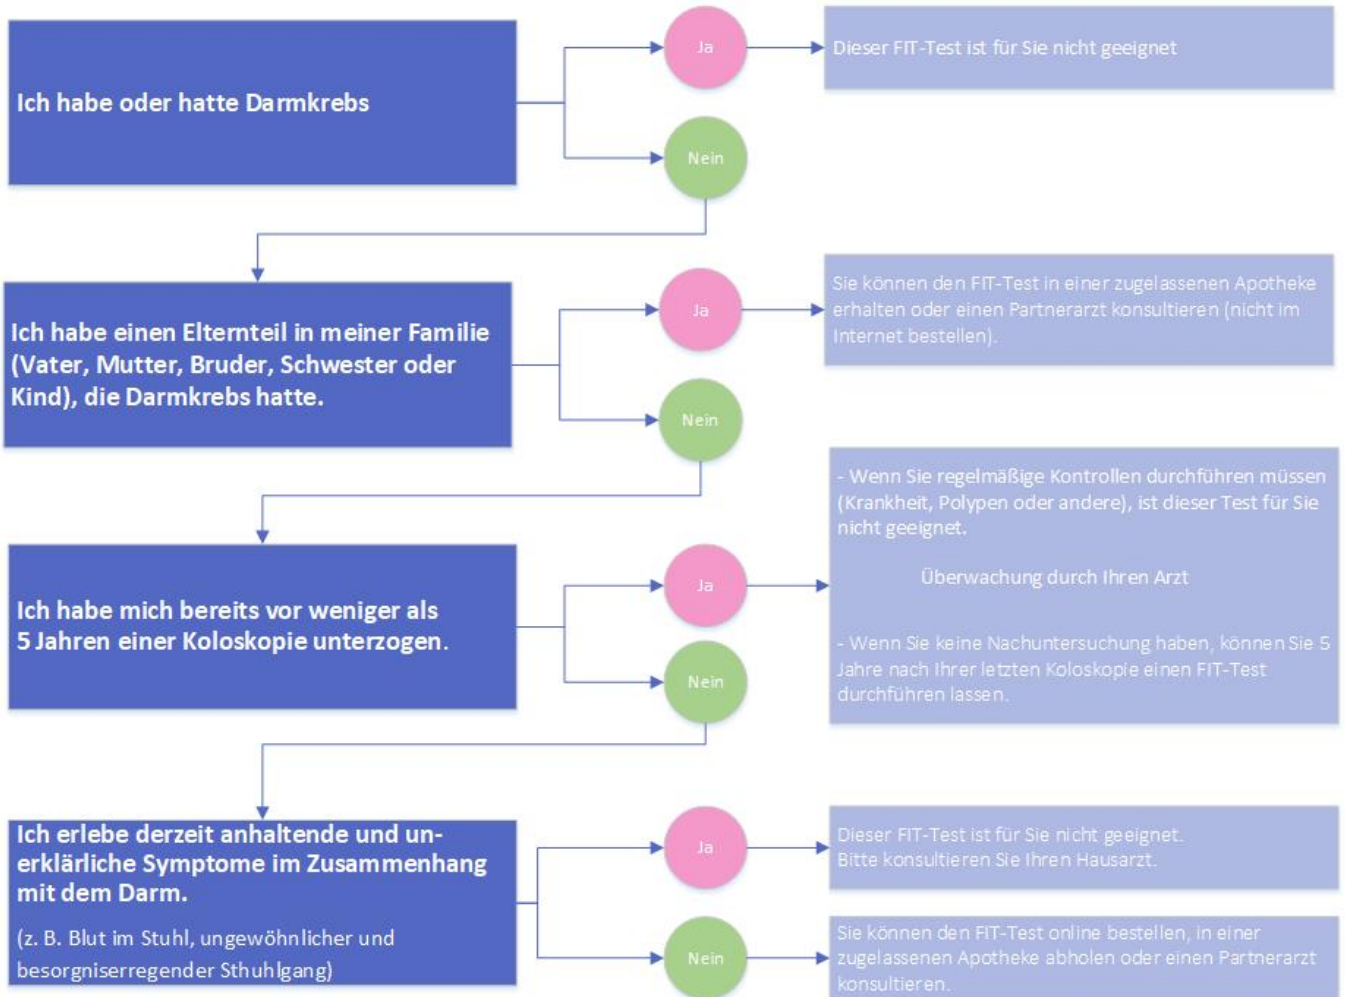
Ich habe oder hatte Darmkrebs

Ja

Dieser FIT-Test ist für Sie nicht geeignet

Nein

Ich habe einen Elternteil in meiner Familie (Vater, Mutter, Bruder, Schwester oder Kind), die Darmkrebs hatte.

Ja

Sie können den FIT-Test in einer zugelassenen Apotheke erhalten oder einen Partnerarzt konsultieren (nicht im Internet bestellen).

Nein

Ich habe mich bereits vor weniger als 5 Jahren einer Koloskopie unterzogen.

Ja

- Wenn Sie regelmäßige Kontrollen durchführen müssen (Krankheit, Polypen oder andere), ist dieser Test für Sie nicht geeignet.

Überwachung durch Ihren Arzt

- Wenn Sie keine Nachuntersuchung haben, können Sie 5 Jahre nach Ihrer letzten Koloskopie einen FIT-Test durchführen lassen.

Nein

Ich erlebe derzeit anhaltende und unerklärliche Symptome im Zusammenhang mit dem Darm.

(z. B. Blut im Stuhl, ungewöhnlicher und besorgniserregender Sthuhlgang)

Ja

Dieser FIT-Test ist für Sie nicht geeignet.
Bitte konsultieren Sie Ihren Hausarzt.

Nein

Sie können den FIT-Test online bestellen, in einer zugelassenen Apotheke abholen oder einen Partnerarzt konsultieren.